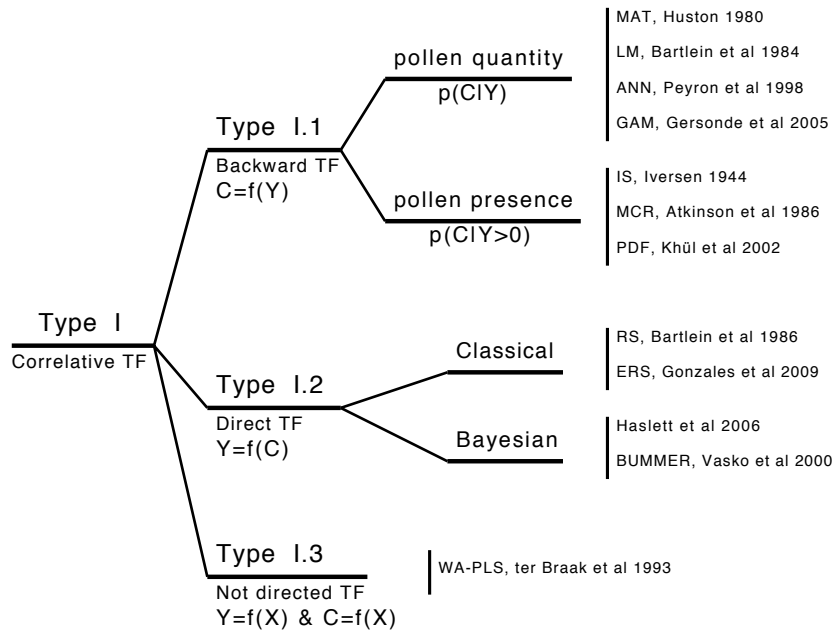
Type I
Correlative TF

Type I.1
Backward TF
C=f(Y)

pollen quantity
p(C|Y)

MAT, Huston 1980
LM, Bartlein et al 1984
ANN, Peyron et al 1998
GAM, Gersonde et al 2005

pollen presence
p(C|Y>0)

IS, Iversen 1944
MCR, Atkinson et al 1986
PDF, Khül et al 2002

Type I.2
Direct TF
Y=f(C)

Classical

RS, Bartlein et al 1986
ERS, Gonzales et al 2009

Bayesian

Haslett et al 2006
BUMMER, Vasko et al 2000

Type I.3
Not directed TF
Y=f(X) & C=f(X)

WA-PLS, ter Braak et al 1993